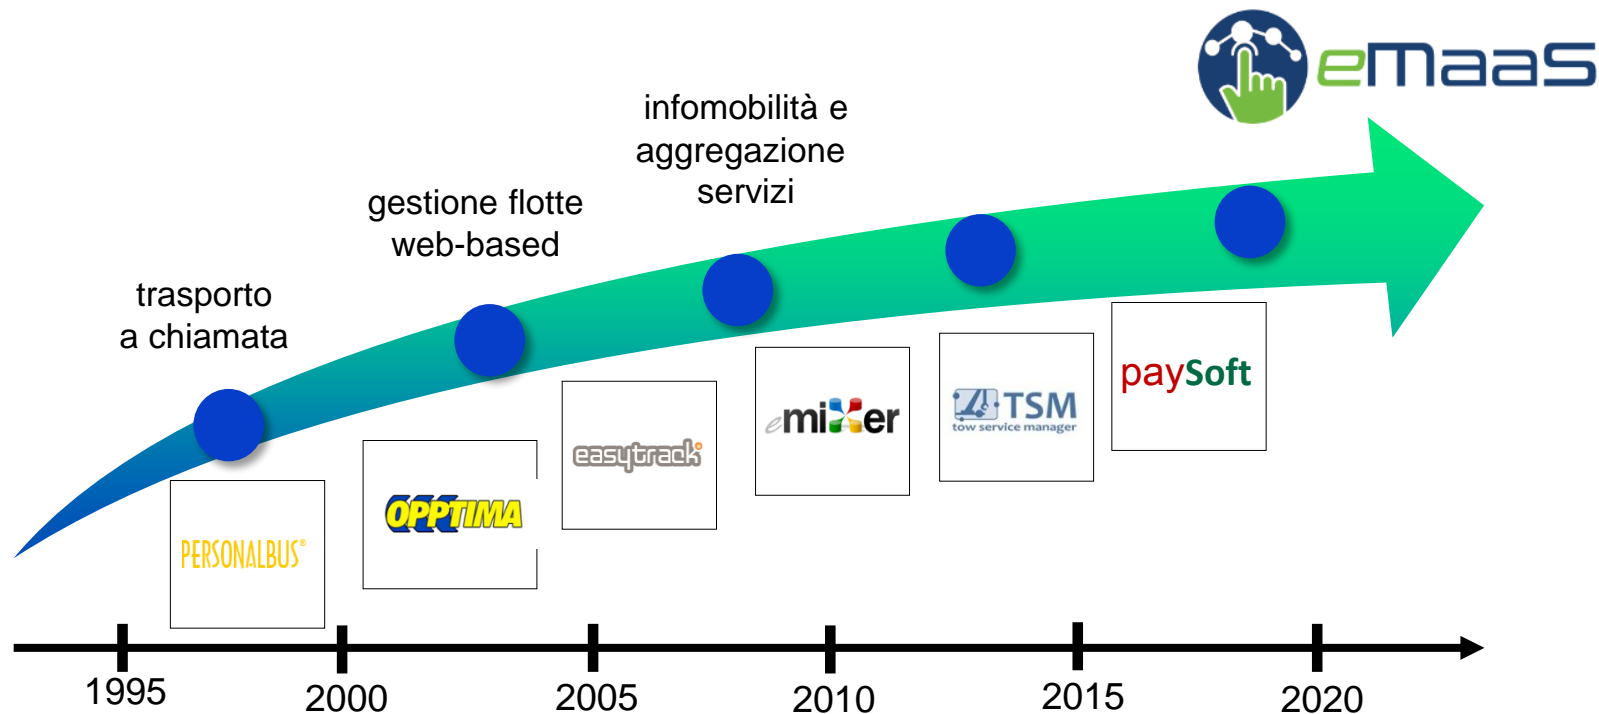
eMaaS

infomobilità e aggregazione servizi

gestione flotte web-based

trasporto a chiamata

PERSONALBUS®

OPPTIMA

easytrack

emixer

TSM tow service manager

paySoft

1995

2000

2005

2010

2015

2020